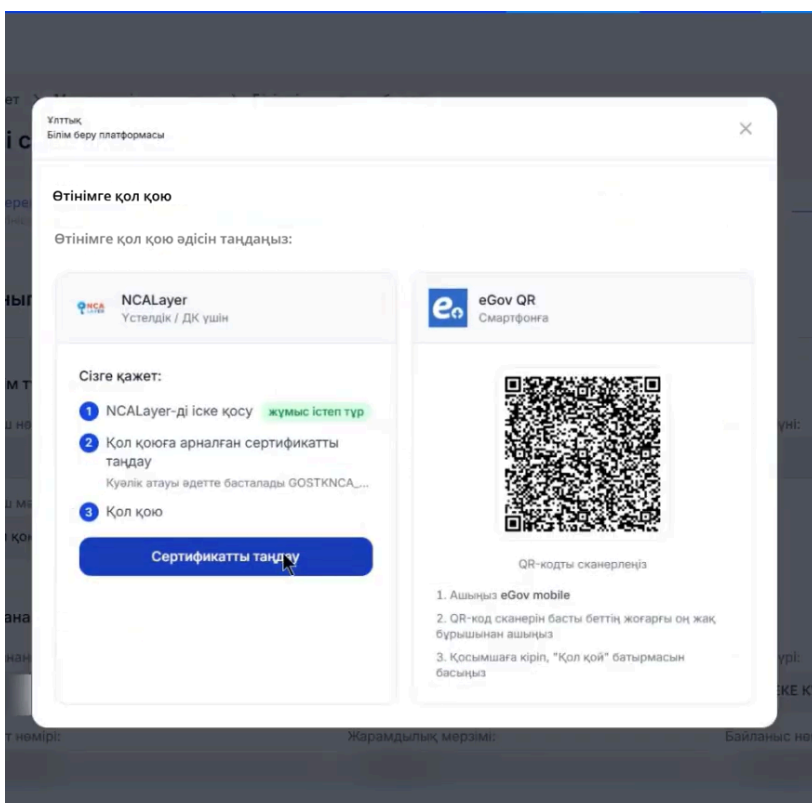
Ұлттық
Білім беру платформасы

×

Өтінімге қол қою

Өтінімге қол қою әдісін таңдаңыз:

NCALayer
Үстелдік / ДК үшін

Сізге қажет:

1 NCALayer-ді іске қосу жұмыс істеп тұр

2 Қол қоюға арналған сертификатты таңдау
Куәлік атауы әдетте басталады GOSTKNCA_...

3 Қол қою

Сертификатты таңдау

eGov QR
Смартфонға

QR-кодты сканерлеңіз

1. Ашыңыз eGov mobile

2. QR-код сканерін басты беттің жоғарғы оң жақ бұрышынан ашыңыз

3. Қосымшаға кіріп, "Қол қой" батырмасын басыңыз

Жарамдылық мерзімі: